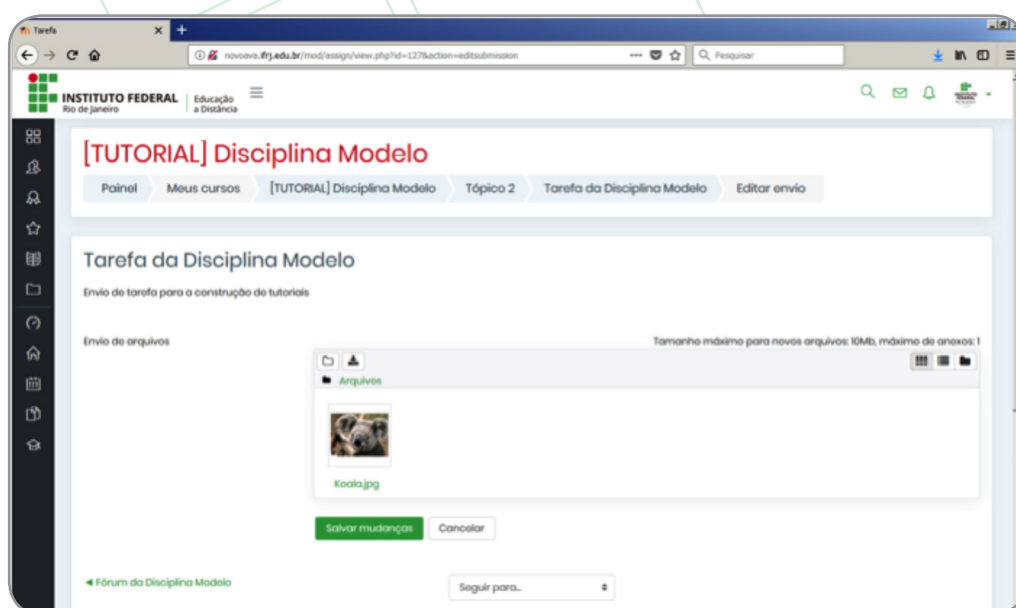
Tarefa

novoava.ifrj.edu.br/mod/assign/view.php?id=127&action=editsubmission

Pesquisar

INSTITUTO FEDERAL Rio de Janeiro | Educação a Distância

[TUTORIAL] Disciplina Modelo

Painel | Meus cursos | [TUTORIAL] Disciplina Modelo | Tópico 2 | Tarefa da Disciplina Modelo | Editar envio

Tarefa da Disciplina Modelo

Envio de tarefa para a construção de tutoriais

Envio de arquivos

Tamanho máximo para novos arquivos: 10Mb, máximo de anexos: 1

Arquivos

Koala.jpg

Salvar mudanças | Cancelar

◄ Fórum da Disciplina Modelo

Seguir para...